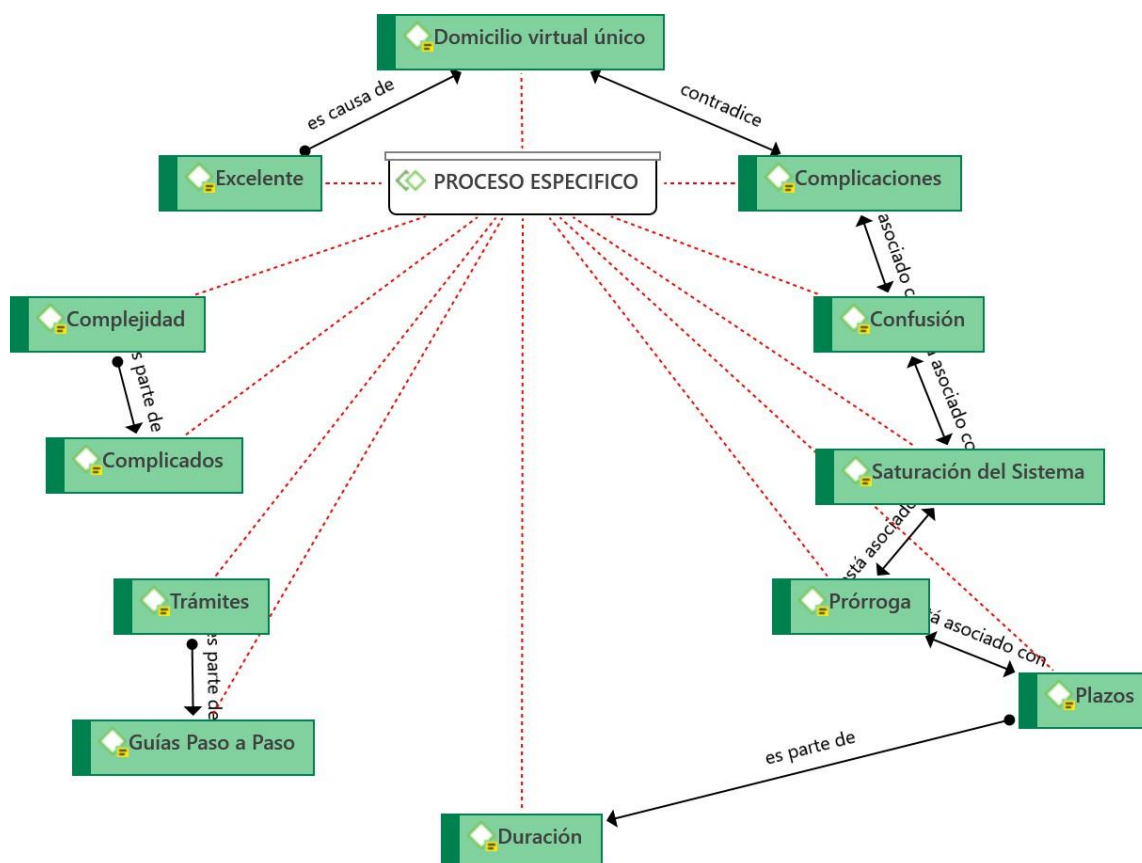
Domicilio virtual único

es causa de

contradice

Excelente

PROCESO ESPECIFICO

Complicaciones

asociado c

Complejidad

Confusión

s parte de

asociado co

Complicados

Saturación del Sistema

stá asociado

Trámites

Prórroga

á asociado con

s parte de

Plazos

Guías Paso a Paso

es parte de

Duración